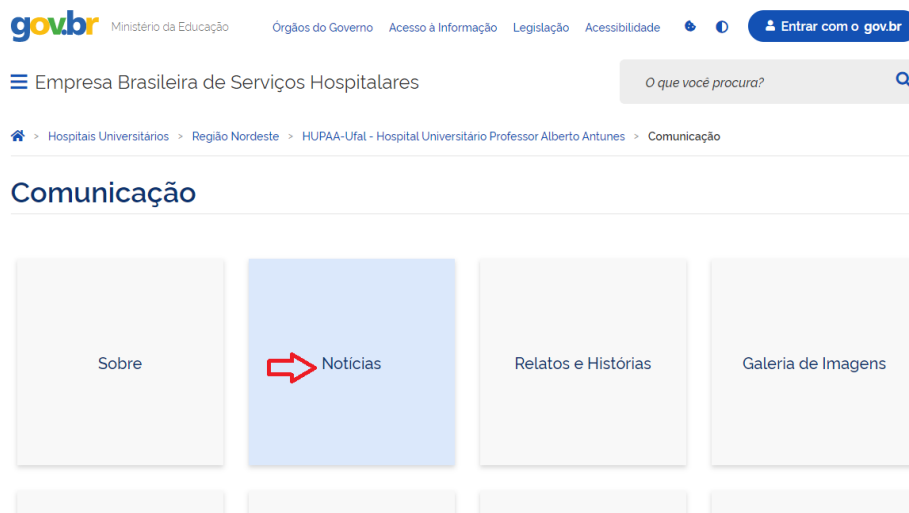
gov.br Ministério da Educação Órgãos do Governo Acesso à Informação Legislação Acessibilidade Entrar com o gov.br

Empresa Brasileira de Serviços Hospitalares

O que você procura?

> Hospitais Universitários > Região Nordeste > HUPAA-Ufal - Hospital Universitário Professor Alberto Antunes > Comunicação

Comunicação

Sobre

Notícias

Relatos e Histórias

Galeria de Imagens